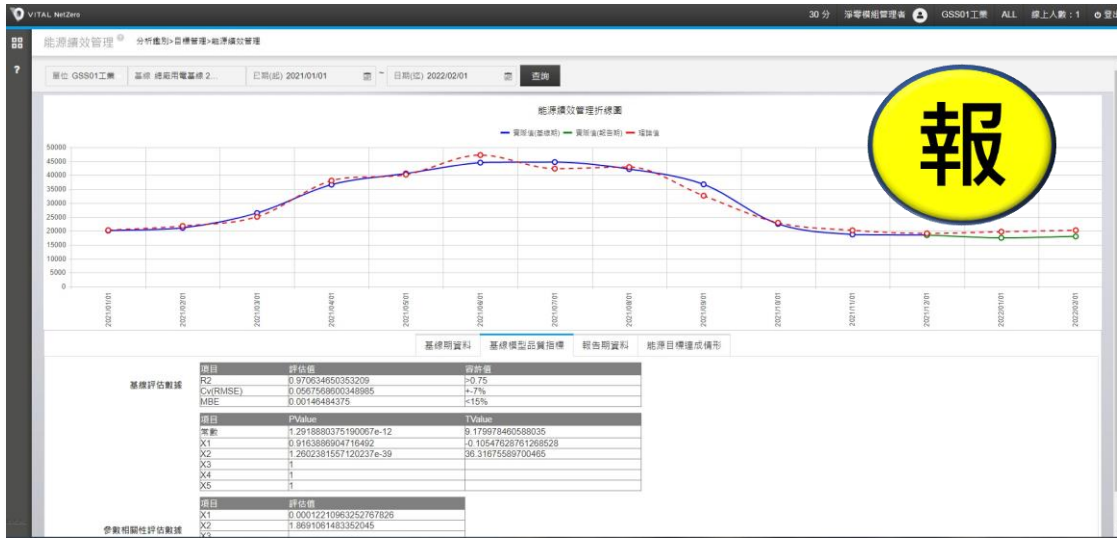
VITAL NetZero

30 分 淨零模組管理者 GSS01工業 ALL 線上人數：1 登出

能源績效管理 分析鑑別>目標管理>能源績效管理

單位 GSS01工業 基線 總廠用電基線 2... 日期(起) 2021/01/01 ~ 日期(訖) 2022/02/01 查詢

能源績效管理折線圖

— 實際值(基線期) — 實際值(報告期) — 預測值

報

50000
45000
40000
35000
30000
25000
20000
15000
10000
5000
0

2021/01/01 2021/02/01 2021/03/01 2021/04/01 2021/05/01 2021/06/01 2021/07/01 2021/08/01 2021/09/01 2021/10/01 2021/11/01 2021/12/01 2022/01/01 2022/02/01

基線期資料 基線模型品質指標 報告期資料 能源目標達成情形

基線評估數據

| 項目 | 評估值 | 容許值 |
|---|---|---|
| R2 | 0.970634650353209 | >0.75 |
| Cv(RMSE) | 0.0567568600348985 | +-7% |
| MBE | 0.00146484375 | <15% |

| 項目 | PValue | TValue |
|---|---|---|
| 常數 | 1.2918880375190067e-12 | 9.179978460588035 |
| X1 | 0.9163886904716492 | -0.10547628761268528 |
| X2 | 1.2602381557120237e-39 | 36.31675589700465 |
| X3 | 1 | |
| X4 | 1 | |
| X5 | 1 | |

參數相關性評估數據

| 項目 | 評估值 |
|---|---|
| X1 | 0.00012210963252767826 |
| X2 | 1.8691061483352045 |
| X3 | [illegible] |